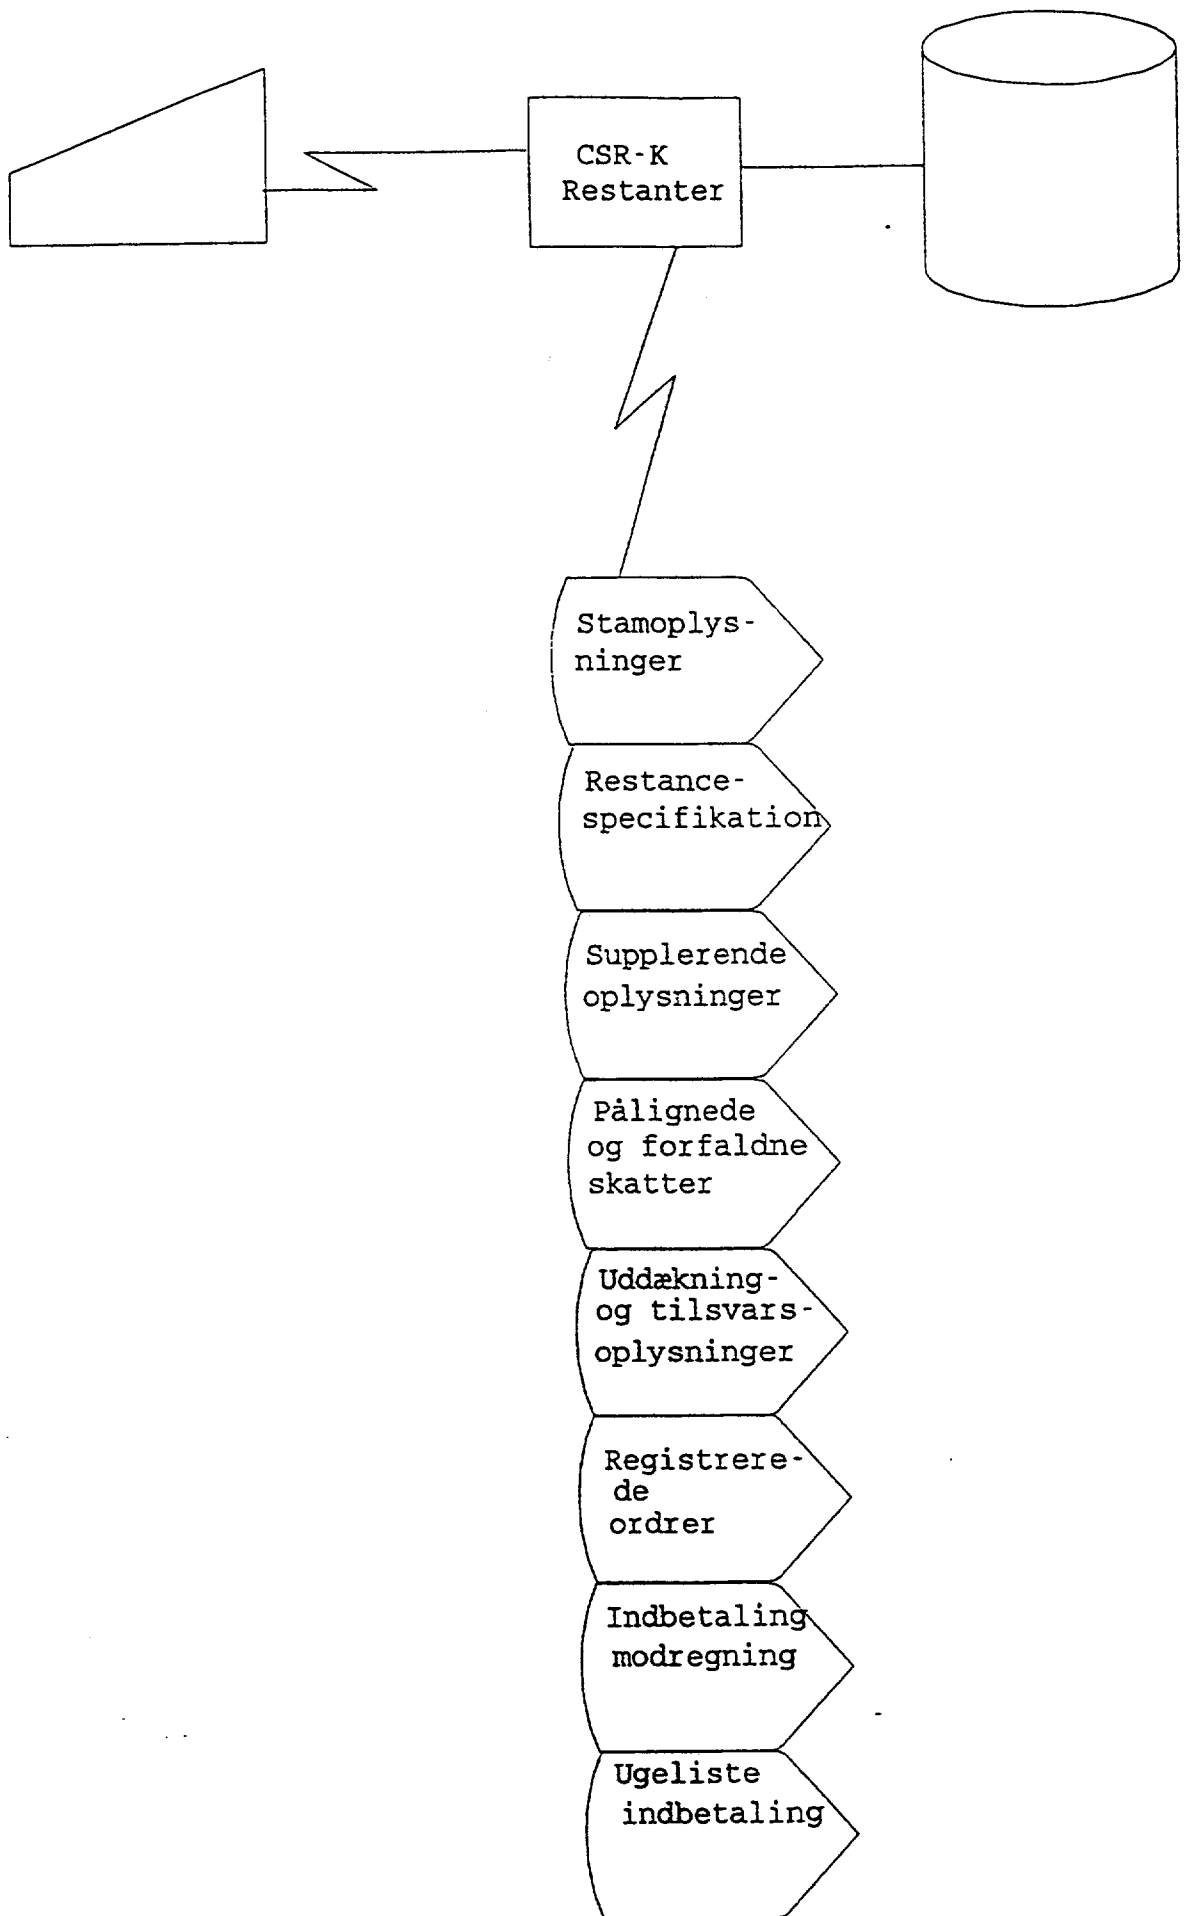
CSR-K Restanter

Stamoplysninger

Restancespecifikation

Supplerende oplysninger

Pålignede og forfaldne skatter

Uddækning- og tilsvarsoplysninger

Registrerede ordrer

Indbetaling modregning

Ugeliste indbetaling